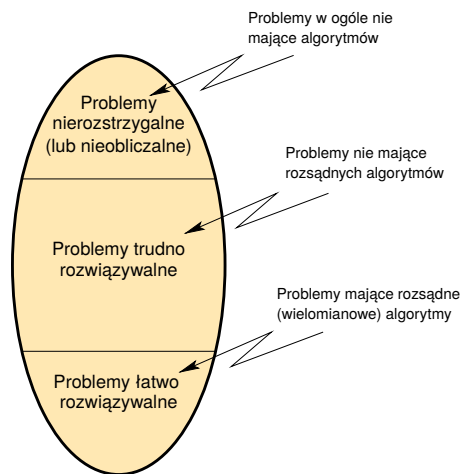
Problemy w ogóle nie mające algorytmów

Problemy nierozstrzygalne (lub nieobliczalne)

Problemy nie mające rozsądnych algorytmów

Problemy trudno rozwiązywalne

Problemy mające rozsądne (wielomianowe) algorytmy

Problemy łatwo rozwiązywalne